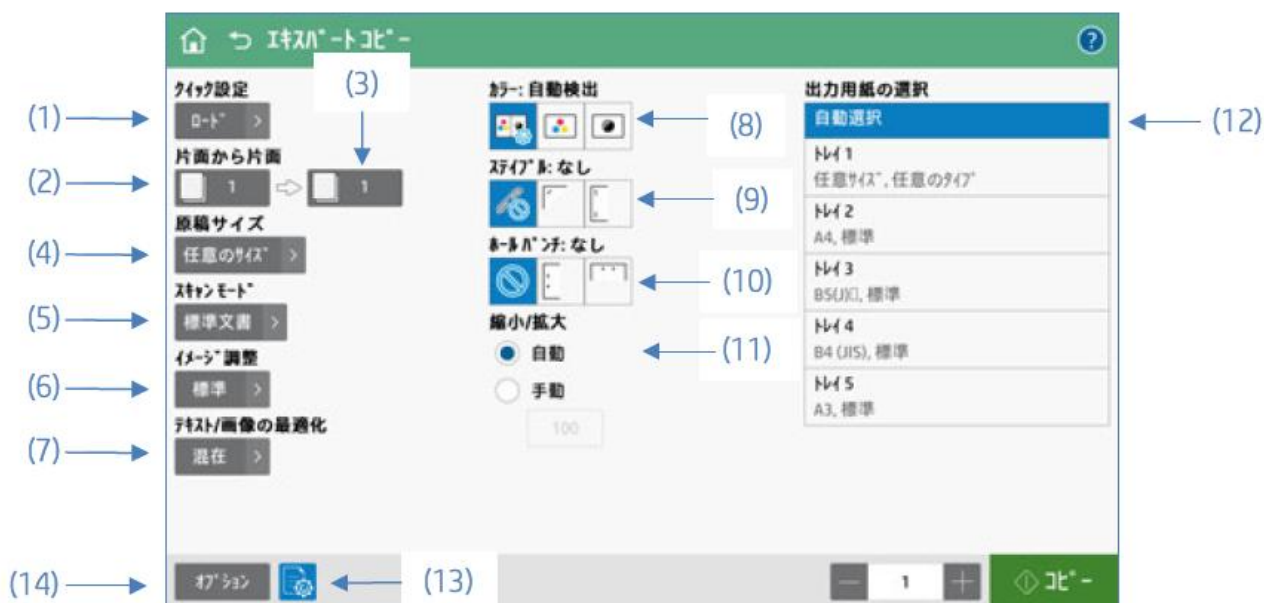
ｴｷｽﾊﾟｰﾄｺﾋﾟｰ

(1)
(2)
(3)
(4)
(5)
(6)
(7)
(8)
(9)
(10)
(11)
(12)
(13)
(14)

ｸｲｯｸ設定
ﾛｰﾄﾞ
片面から片面
1
1
原稿サイズ
任意のｻｲｽﾞ
ｽｷｬﾝﾓｰﾄﾞ
標準文書
ｲﾒｰｼﾞ調整
標準
ﾃｷｽﾄ/画像の最適化
混在

ｶﾗｰ: 自動検出
ｽﾃｲﾌﾟﾙ: なし
ﾎｰﾙﾊﾟﾝﾁ: なし
縮小/拡大
自動
手動
100

出力用紙の選択
自動選択
ﾄﾚｲ 1
任意ｻｲｽﾞ, 任意のﾀｲﾌﾟ
ﾄﾚｲ 2
A4, 標準
ﾄﾚｲ 3
B5(JIS), 標準
ﾄﾚｲ 4
B4 (JIS), 標準
ﾄﾚｲ 5
A3, 標準

ｵﾌﾟｼｮﾝ
1
ｺﾋﾟｰ